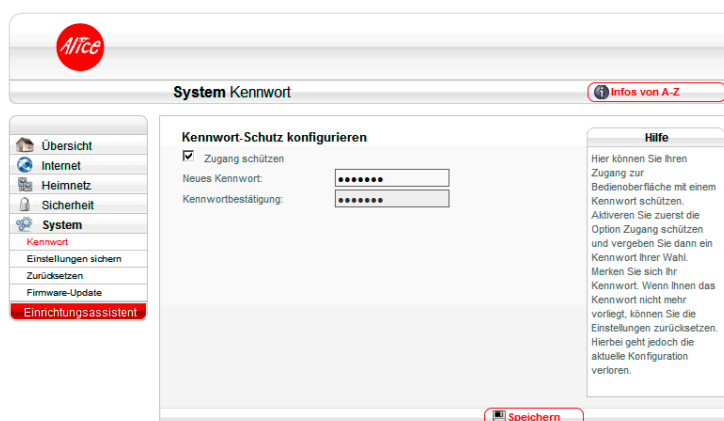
Alice

System Kennwort

Infos von A-Z

Übersicht
Internet
Heimnetz
Sicherheit
System
Kennwort
Einstellungen sichern
Zurücksetzen
Firmware-Update
Einrichtungsassistent

Kennwort-Schutz konfigurieren

Zugang schützen

Neues Kennwort: •••••••

Kennwortbestätigung: •••••••

Hilfe

Hier können Sie Ihren Zugang zur Bedienoberfläche mit einem Kennwort schützen. Aktiveren Sie zuerst die Option Zugang schützen und vergeben Sie dann ein Kennwort Ihrer Wahl. Merken Sie sich Ihr Kennwort. Wenn Ihnen das Kennwort nicht mehr vorliegt, können Sie die Einstellungen zurücksetzen. Hierbei geht jedoch die aktuelle Konfiguration verloren.

Speichern